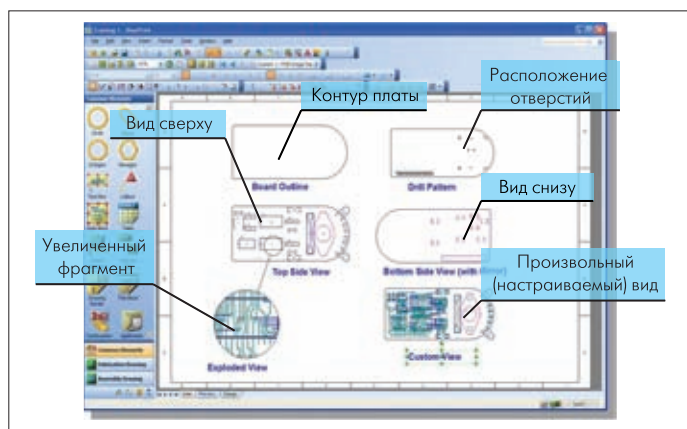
Контур платы

Расположение отверстий

Вид сверху

Board Outline

Drill Pattern

Вид снизу

Top Side View

Bottom Side View (with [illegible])

Увеличенный фрагмент

Произвольный (настраиваемый) вид

Exploded View

Custom View